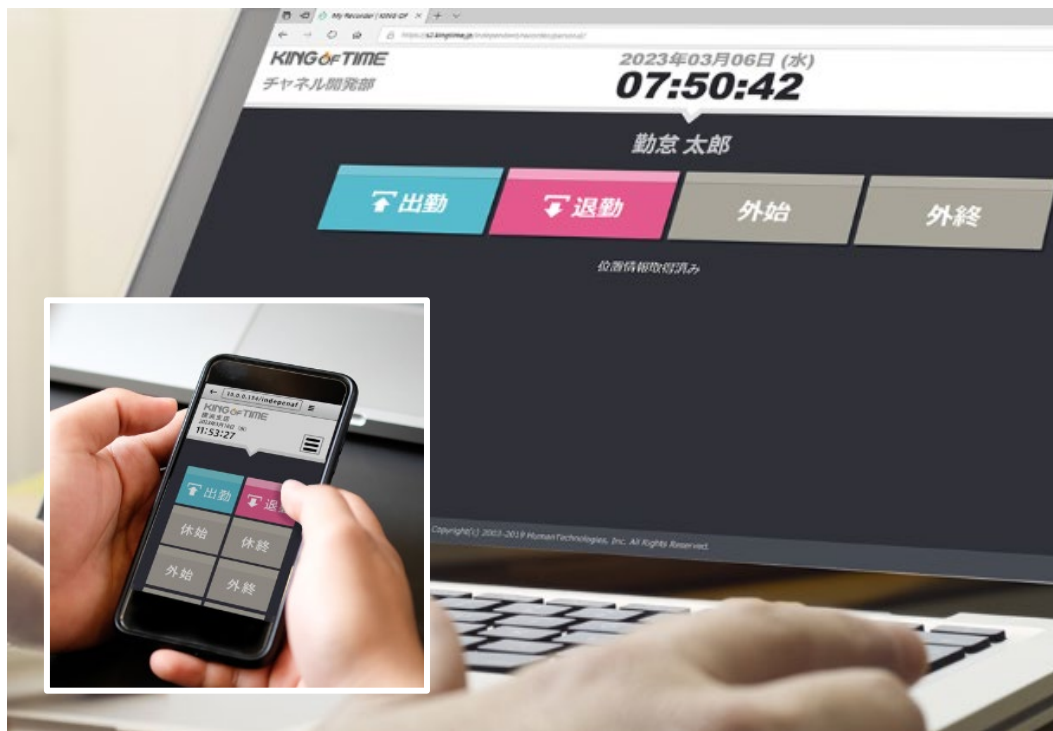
My Recorder | KING OF

https://s2.kingtime.jp/independent/recorder/personal/

KING OF TIME
チャネル開発部

2023年03月06日 (水)
07:50:42

勤怠 太郎

出勤
退勤
外始
外終

位置情報取得済み

Copyright(c) 2003-2019 HumanTechnologies, Inc. All Rights Reserved.

10.0.0.134/independ

KING OF TIME
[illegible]
2019/03/18 (月)
11:53:27

出勤
退
休始
休終
外始
外終